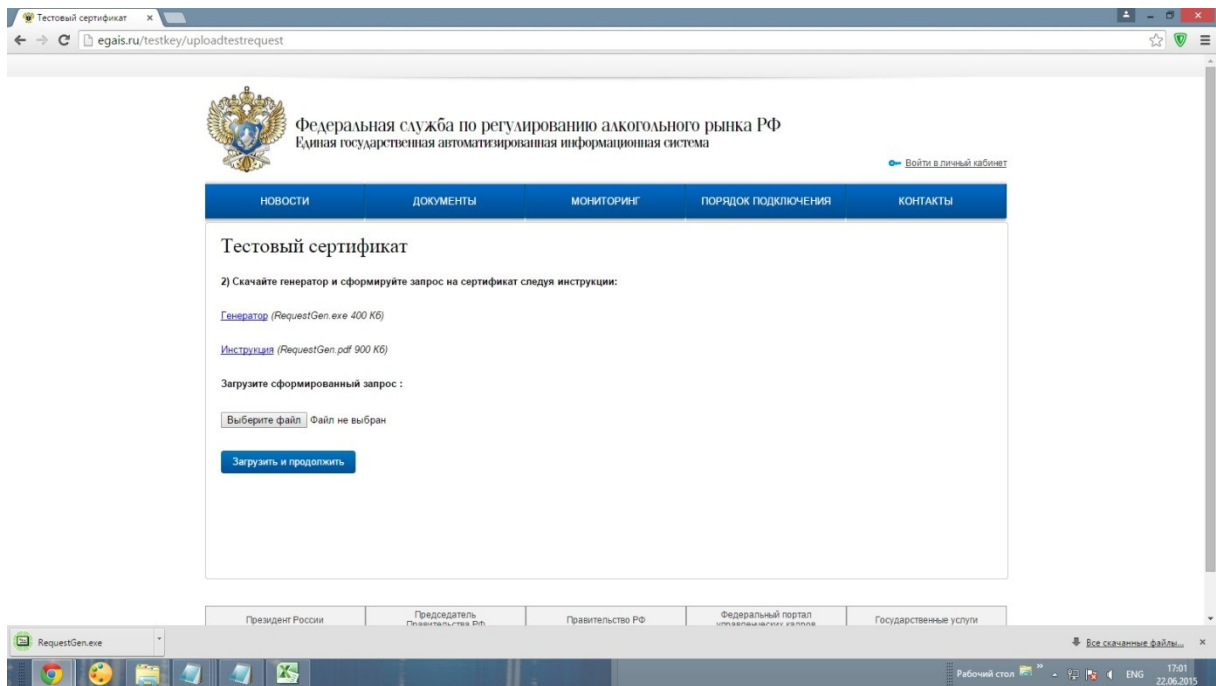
Тестовый сертификат ×

egais.ru/testkey/uploadtestrequest

Федеральная служба по регулированию алкогольного рынка РФ
Единая государственная автоматизированная информационная система

Войти в личный кабинет

НОВОСТИ | ДОКУМЕНТЫ | МОНИТОРИНГ | ПОРЯДОК ПОДКЛЮЧЕНИЯ | КОНТАКТЫ

Тестовый сертификат

2) Скачайте генератор и сформируйте запрос на сертификат следуя инструкции:

Генератор (RequestGen.exe 400 Кб)

Инструкция (RequestGen.pdf 900 Кб)

Загрузите сформированный запрос :

Выберите файл Файл не выбран

Загрузить и продолжить

Президент России | Председатель Правительства РФ | Правительство РФ | Федеральный портал управленческих кадров | Государственные услуги

RequestGen.exe

Все скачанные файлы... ×

Рабочий стол ENG 17:01 22.06.2015